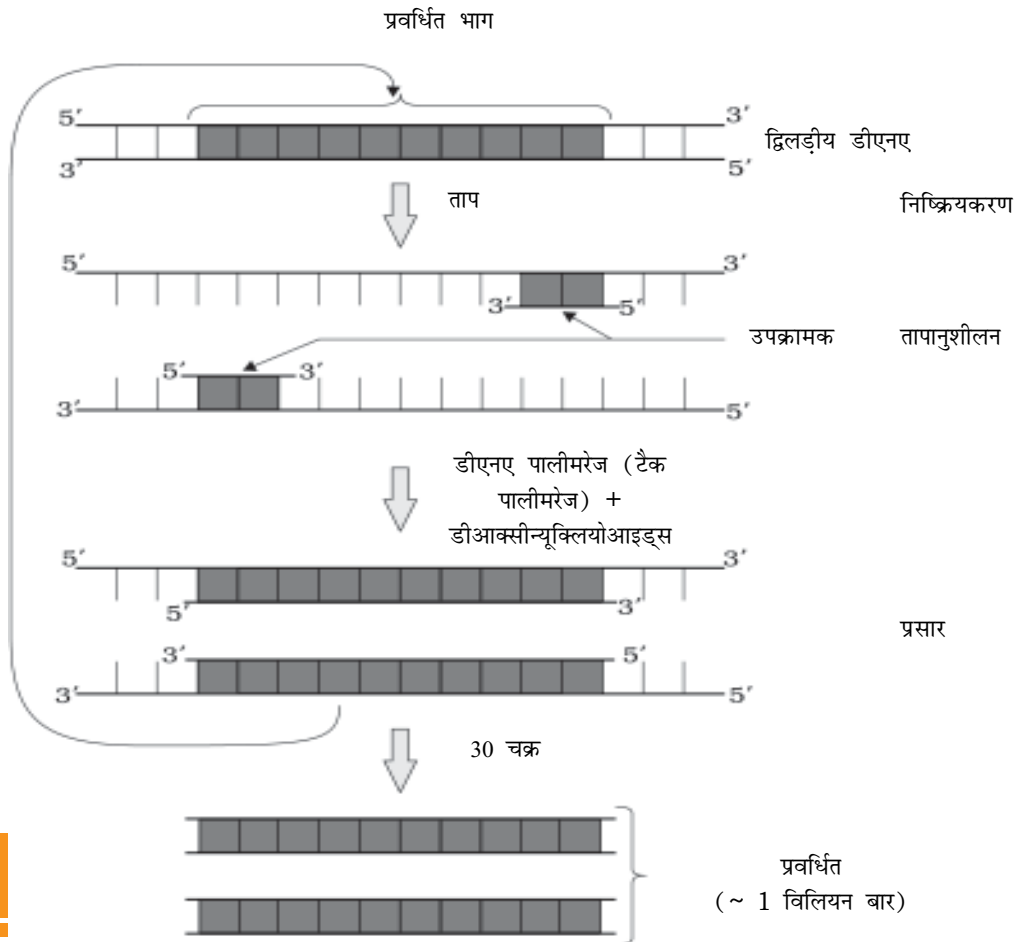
प्रवर्धित भाग

5′ 3′
3′ 5′
द्विलड़ीय डीएनए

ताप

निष्क्रियकरण

5′ 3′
3′ 5′

उपक्रामक तापानुशीलन

5′ 3′
3′ 5′

डीएनए पालीमरेज (टैक पालीमरेज) + डीआक्सीन्यूक्लियोआइड्स

5′ 3′
5′ 3′

प्रसार

3′ 5′
3′ 5′

30 चक्र

प्रवर्धित
(~ 1 विलियन बार)